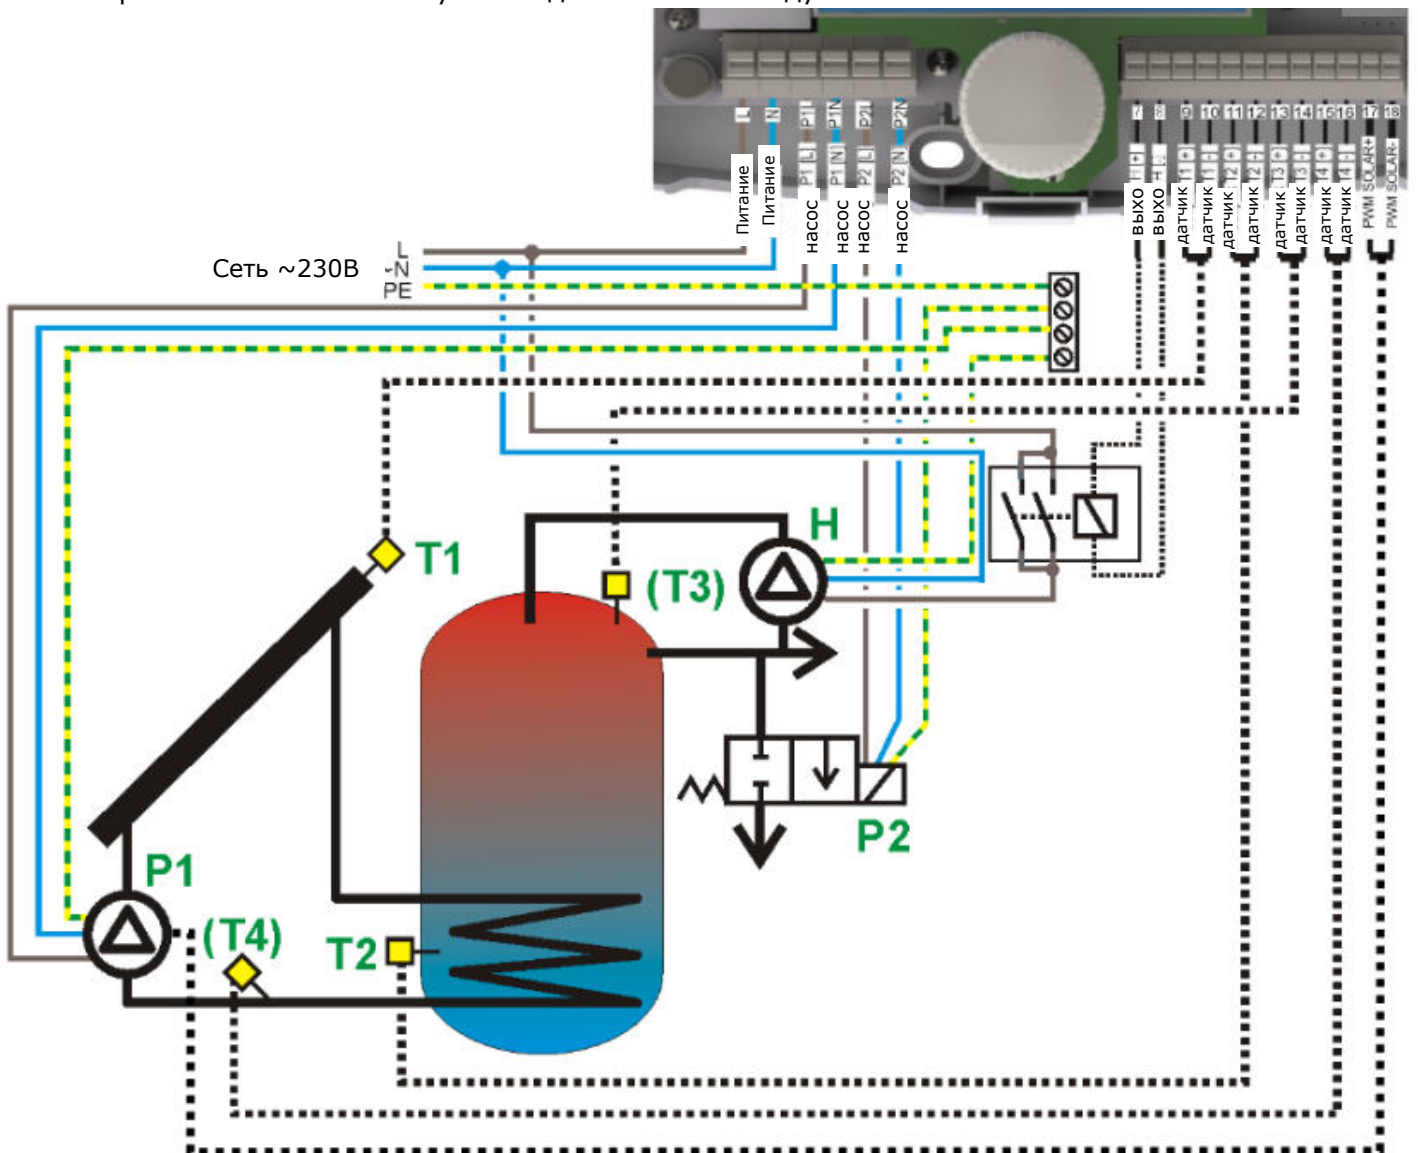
L
N
P1
P1N
P2
P2N
Питание
Питание
P1 [L]
P1 [N]
P2 [L]
P2 [N]
насос
насос
насос
насос
7
8
9
10
11
12
13
14
15
16
17
18
выхо
выхо
датчик
датчик
датчик
датчик
датчик
датчик
датчик
датчик
PWM SOLAR+
PWM SOLAR-
Сеть ~230В
L
N
PE
T1
(T3)
H
P2
P1
(T4)
T2